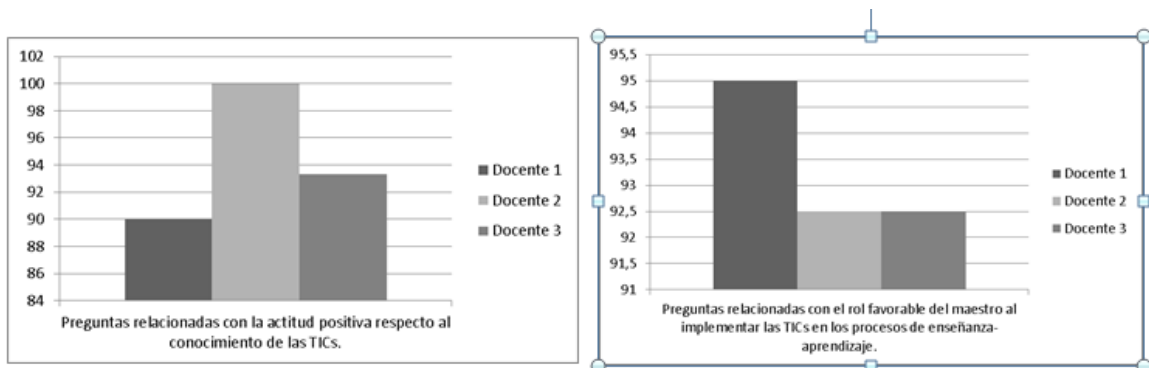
102
100
98
96
94
92
90
88
86
84

Docente 1
Docente 2
Docente 3

Preguntas relacionadas con la actitud positiva respecto al conocimiento de las TICs.

95,5
95
94,5
94
93,5
93
92,5
92
91,5
91

Docente 1
Docente 2
Docente 3

Preguntas relacionadas con el rol favorable del maestro al implementar las TICs en los procesos de enseñanza-aprendizaje.